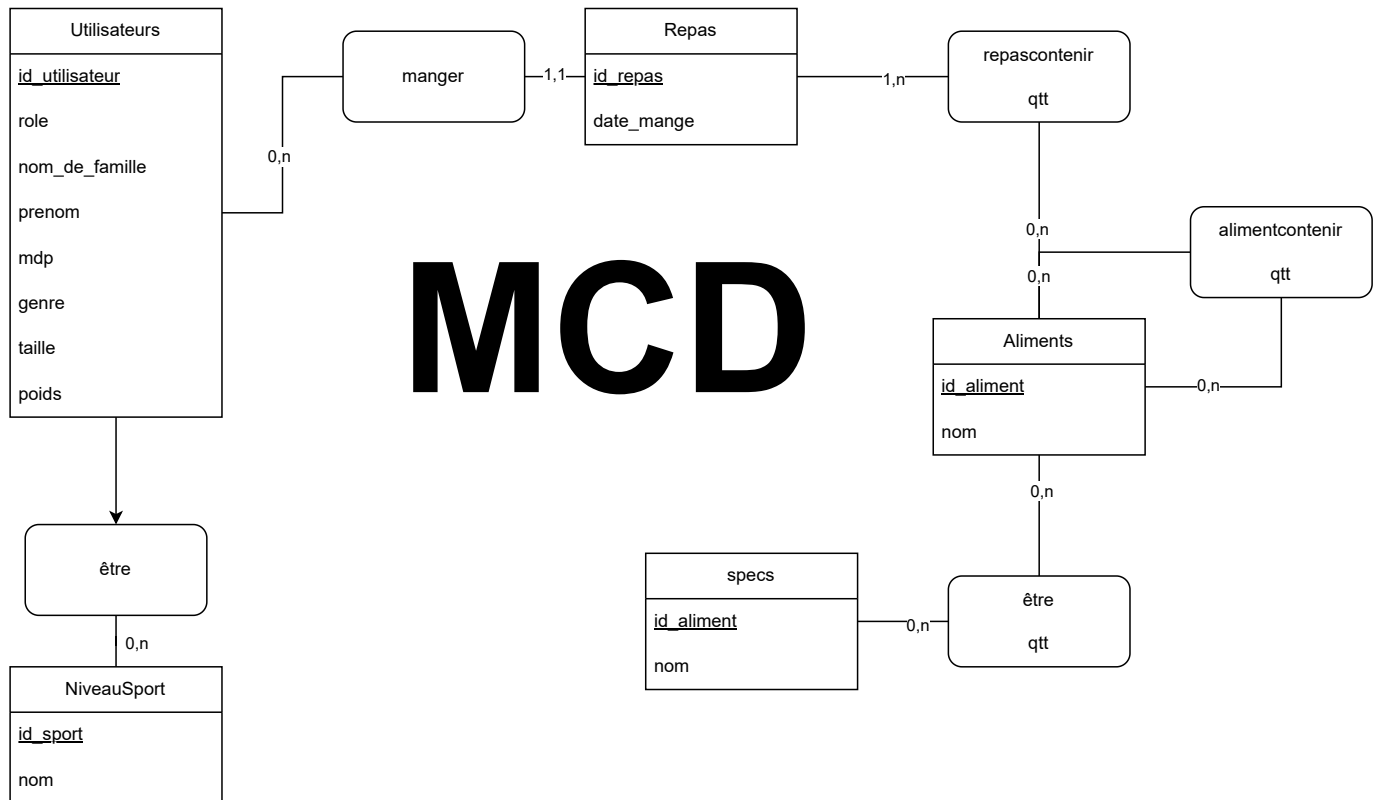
Utilisateurs

id_utilisateur

role

nom_de_famille

prenom

mdp

genre

taille

poids

0,n

manger

1,1

Repas

id_repas

date_mange

1,n

repascontenir

qtt

0,n

alimentcontenir

qtt

0,n

MCD

Aliments

id_aliment

nom

0,n

0,n

être

0,n

NiveauSport

id_sport

nom

specs

id_aliment

nom

0,n

être

qtt